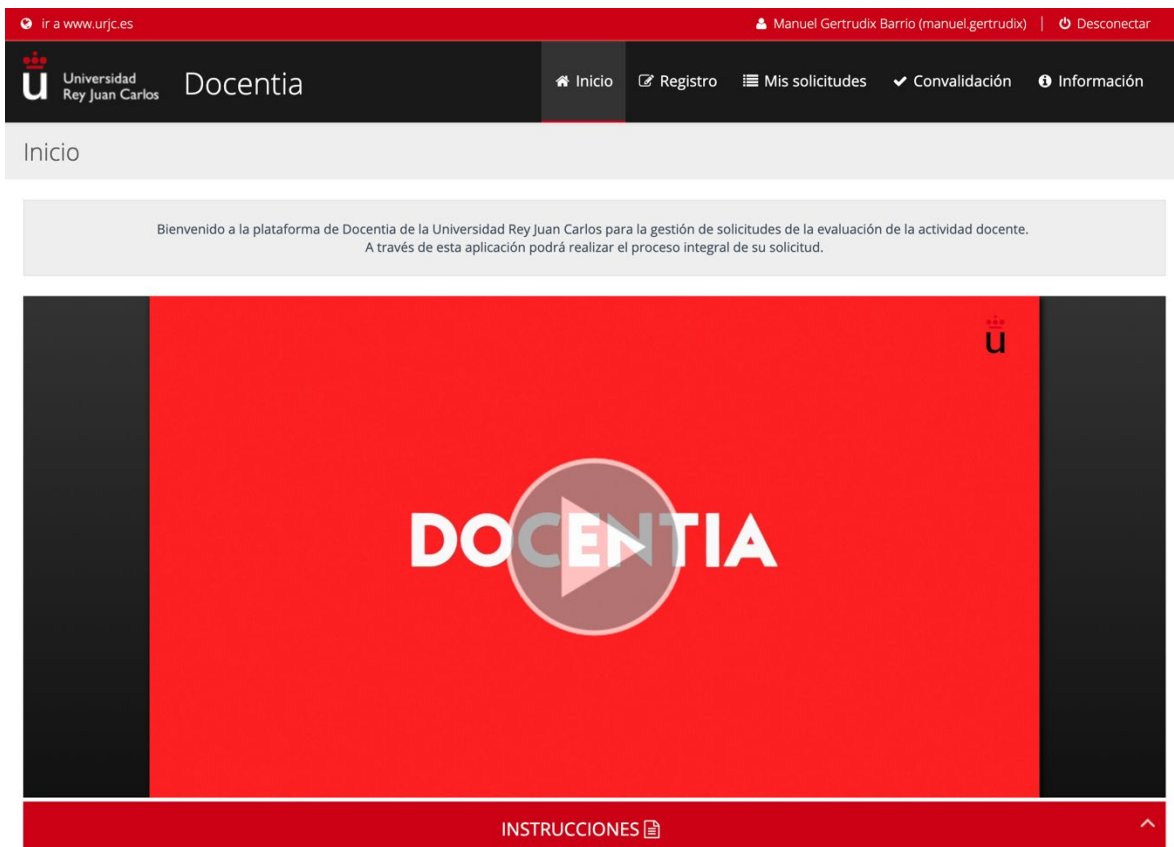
ir a www.urjc.es

Manuel Gertrudix Barrio (manuel.gertrudix) | Desconectar

Universidad Rey Juan Carlos

Docentia

Inicio Registro Mis solicitudes Convalidación Información

Inicio

Bienvenido a la plataforma de Docentia de la Universidad Rey Juan Carlos para la gestión de solicitudes de la evaluación de la actividad docente.
A través de esta aplicación podrá realizar el proceso integral de su solicitud.

DOCENTIA

INSTRUCCIONES